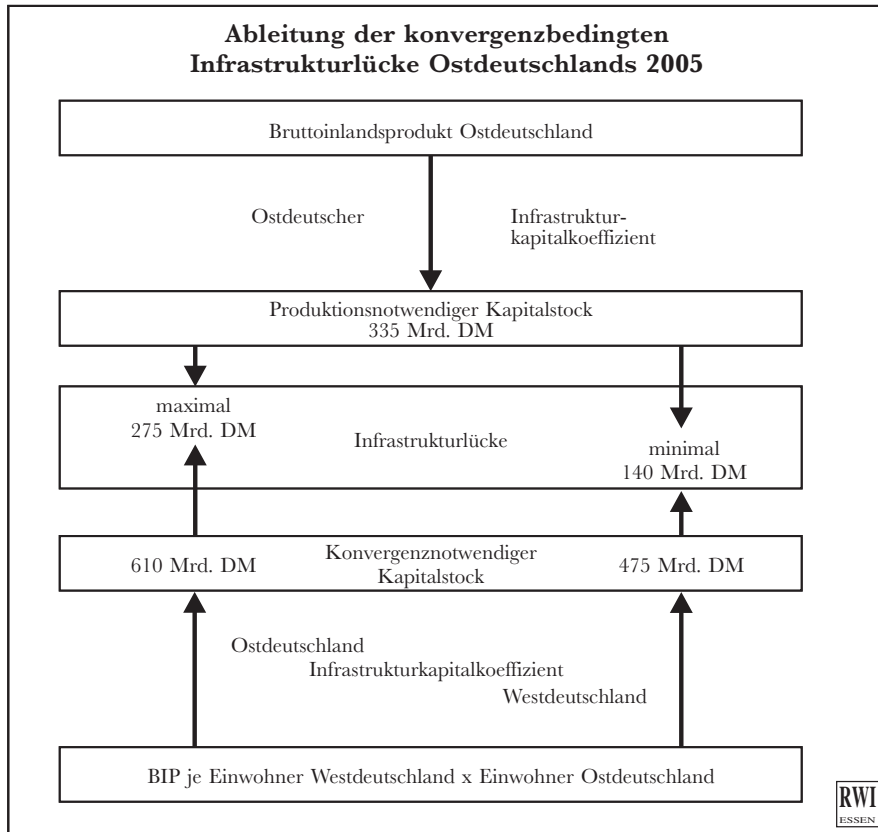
Ableitung der konvergenzbedingten Infrastrukturlücke Ostdeutschlands 2005

Bruttoinlandsprodukt Ostdeutschland

Ostdeutscher

Infrastrukturkapitalkoeffizient

Produktionsnotwendiger Kapitalstock
335 Mrd. DM

maximal
275 Mrd. DM

Infrastrukturlücke

minimal
140 Mrd. DM

610 Mrd. DM

Konvergenznotwendiger Kapitalstock

475 Mrd. DM

Ostdeutschland

Infrastrukturkapitalkoeffizient

Westdeutschland

BIP je Einwohner Westdeutschland x Einwohner Ostdeutschland

RWI
ESSEN